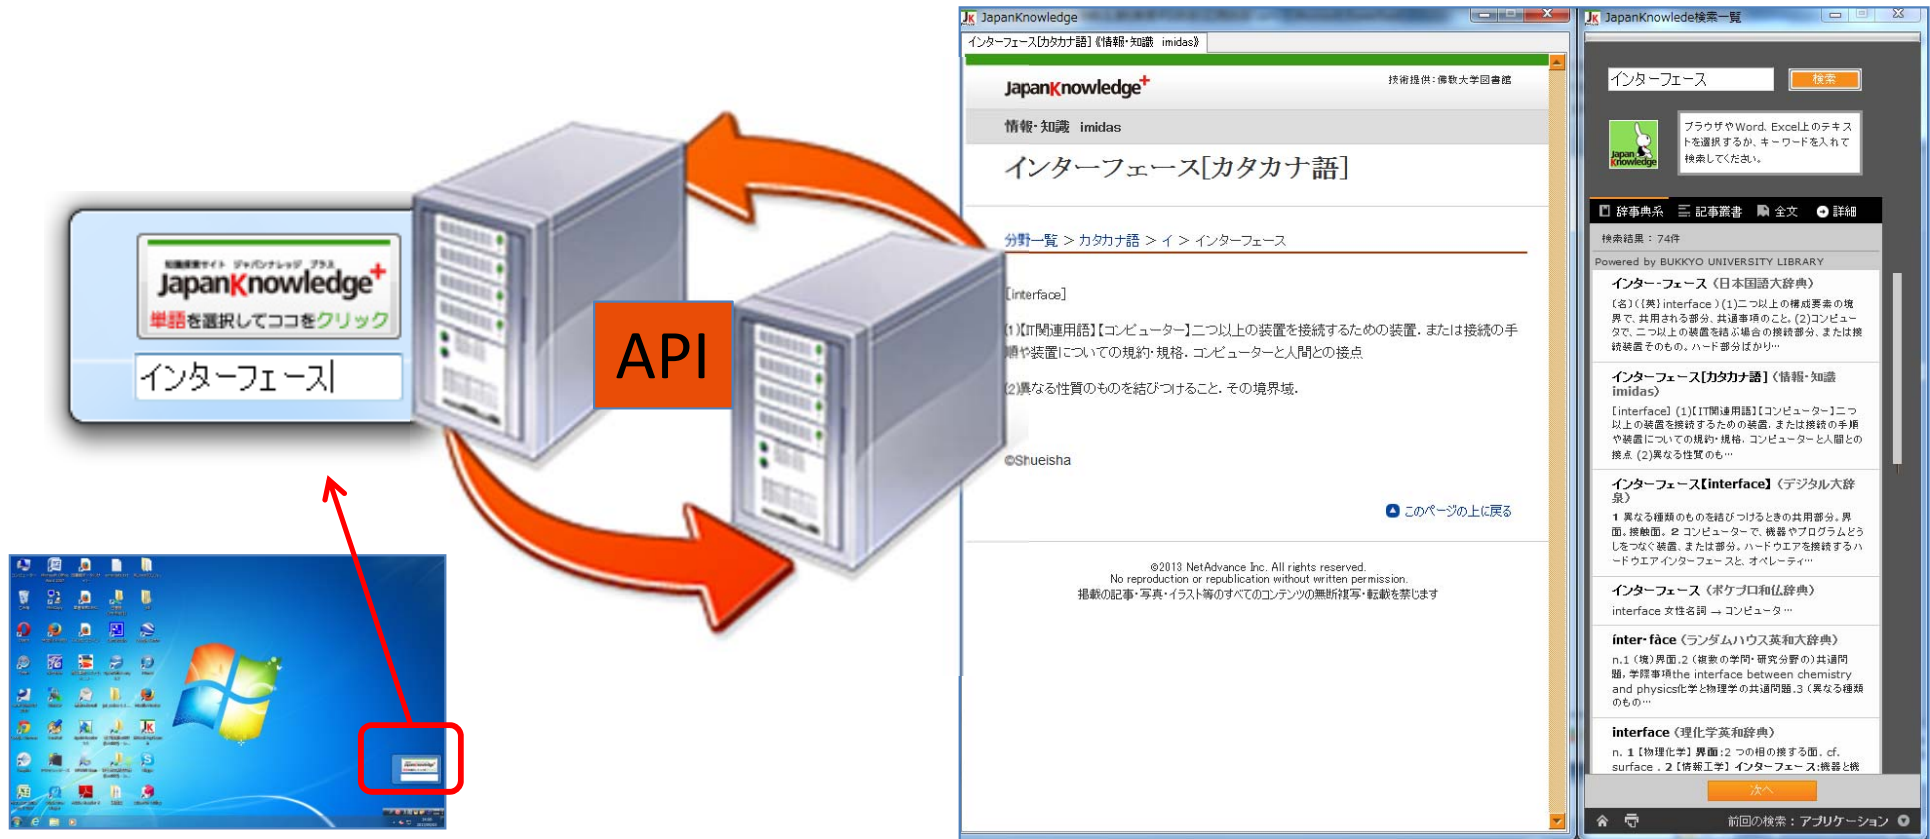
知識探索サイト ジャパンナレッジ プラス
JapanKnowledge+
単語を選択してココをクリック
インターフェース

API

JapanKnowledge
インターフェース[カタカナ語]《情報・知識 imidas》
JapanKnowledge+
技術提供：佛教大学図書館
情報・知識 imidas
インターフェース[カタカナ語]
分野一覧 > カタカナ語 > イ > インターフェース
[interface]
(1)【IT関連用語】【コンピューター】二つ以上の装置を接続するための装置．または接続の手順や装置についての規約・規格．コンピューターと人間との接点
(2)異なる性質のものを結びつけること．その境界域．
©Shueisha
このページの上に戻る
©2013 NetAdvance Inc. All rights reserved.
No reproduction or republication without written permission.
掲載の記事・写真・イラスト等のすべてのコンテンツの無断複写・転載を禁じます

JapanKnowledge検索一覧
インターフェース
検索
ブラウザやWord、Excel上のテキストを選択するか、キーワードを入れて検索してください。
辞事典系 記事叢書 全文 詳細
検索結果：74件
Powered by BUKKYO UNIVERSITY LIBRARY
インター・フェース（日本国語大辞典）
〔名〕（〔英〕interface）(1)二つ以上の構成要素の境界で、共用される部分、共通事項のこと。(2)コンピュータで、二つ以上の装置を結ぶ場合の接続部分、または接続装置そのもの。ハード部分ばかり…
インターフェース[カタカナ語]（情報・知識 imidas）
[interface] (1)【IT関連用語】【コンピューター】二つ以上の装置を接続するための装置．または接続の手順や装置についての規約・規格．コンピューターと人間との接点 (2)異なる性質のも…
インターフェース【interface】（デジタル大辞泉）
1 異なる種類のものを結びつけるときの共用部分。界面。接触面。2 コンピューターで、機器やプログラムどうしをつなぐ装置、または部分。ハードウエアを接続するハードウエアインターフェースと、オペレーティ…
インターフェース（ポケプロ和仏辞典）
interface 女性名詞 → コンピュータ…
inter·face（ランダムハウス英和大辞典）
n.1（境）界面.2（複数の学問・研究分野の）共通問題，学際事項the interface between chemistry and physics化学と物理学の共通問題.3（異なる種類のもの…
interface（理化学英和辞典）
n. 1【物理化学】界面:2 つの相の接する面. cf. surface . 2【情報工学】インターフェース:機器と機
次へ
前回の検索：アプリケーション